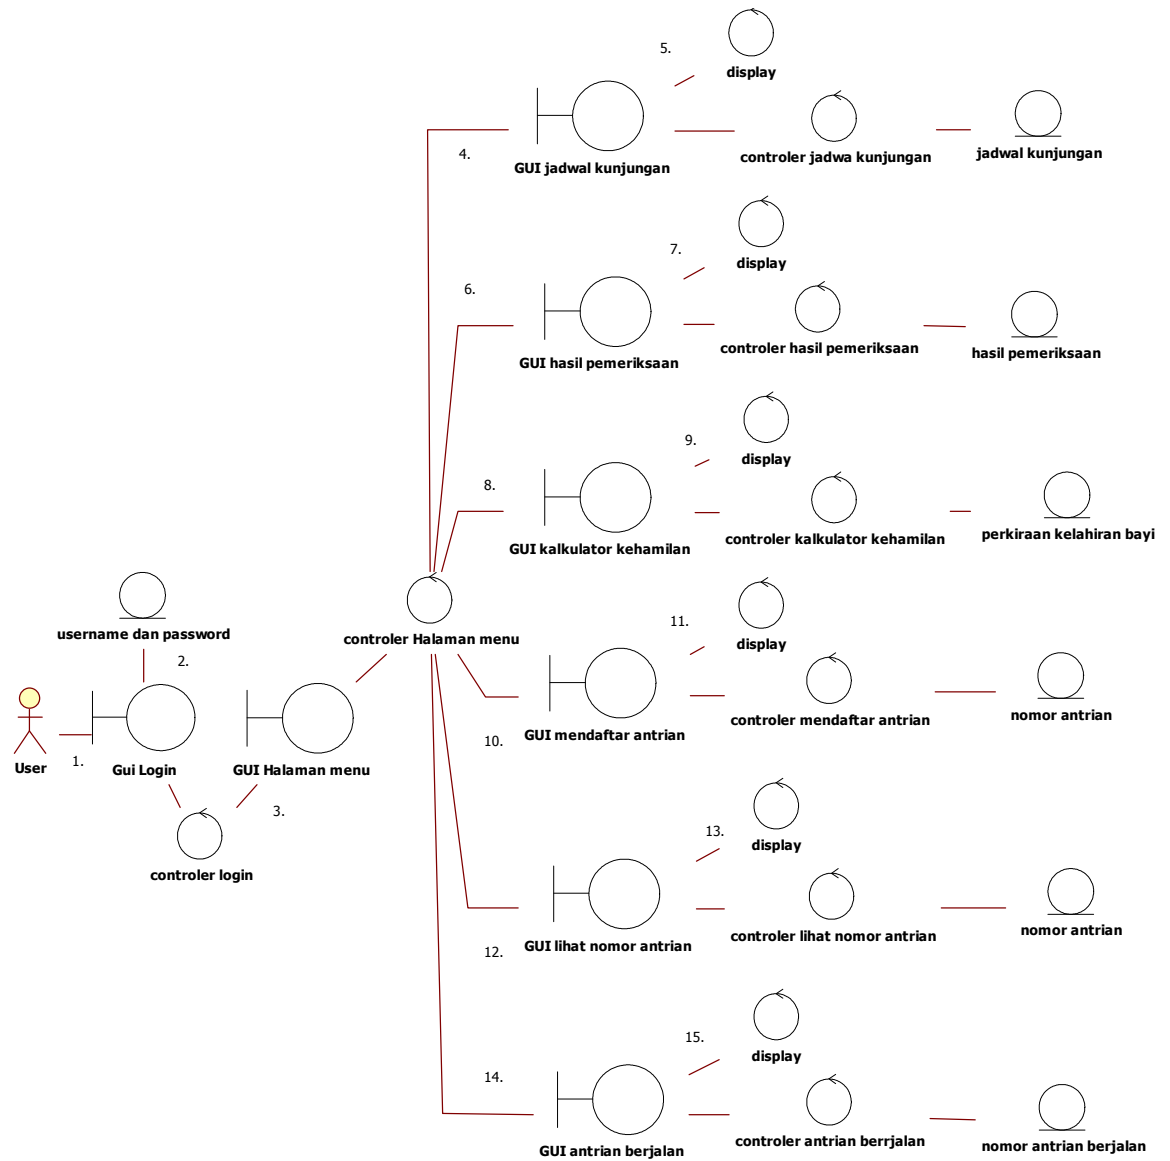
5.
display
4.
GUI jadwal kunjungan
controler jadwa kunjungan
jadwal kunjungan
7.
display
6.
GUI hasil pemeriksaan
controler hasil pemeriksaan
hasil pemeriksaan
9.
display
8.
GUI kalkulator kehamilan
controler kalkulator kehamilan
perkiraan kelahiran bayi
username dan password
controler Halaman menu
2.
11.
display
User
1.
Gui Login
GUI Halaman menu
10.
GUI mendaftar antrian
controler mendaftar antrian
nomor antrian
3.
controler login
13.
display
12.
GUI lihat nomor antrian
controler lihat nomor antrian
nomor antrian
15.
display
14.
GUI antrian berjalan
controler antrian berrjalan
nomor antrian berjalan